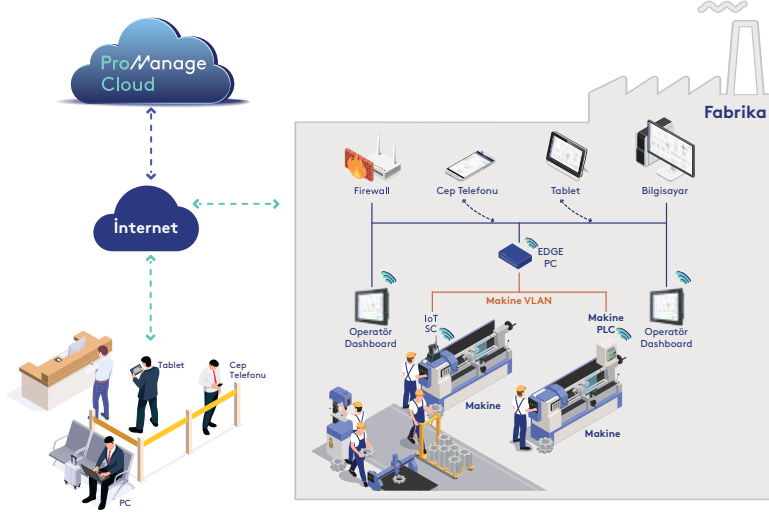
ProManage Cloud

İnternet

Fabrika

Firewall

Cep Telefonu

Tablet

Bilgisayar

EDGE PC

Makine VLAN

Operatör Dashboard

IoT SC

Makine PLC

Operatör Dashboard

Makine

Makine

Tablet

Cep Telefonu

PC